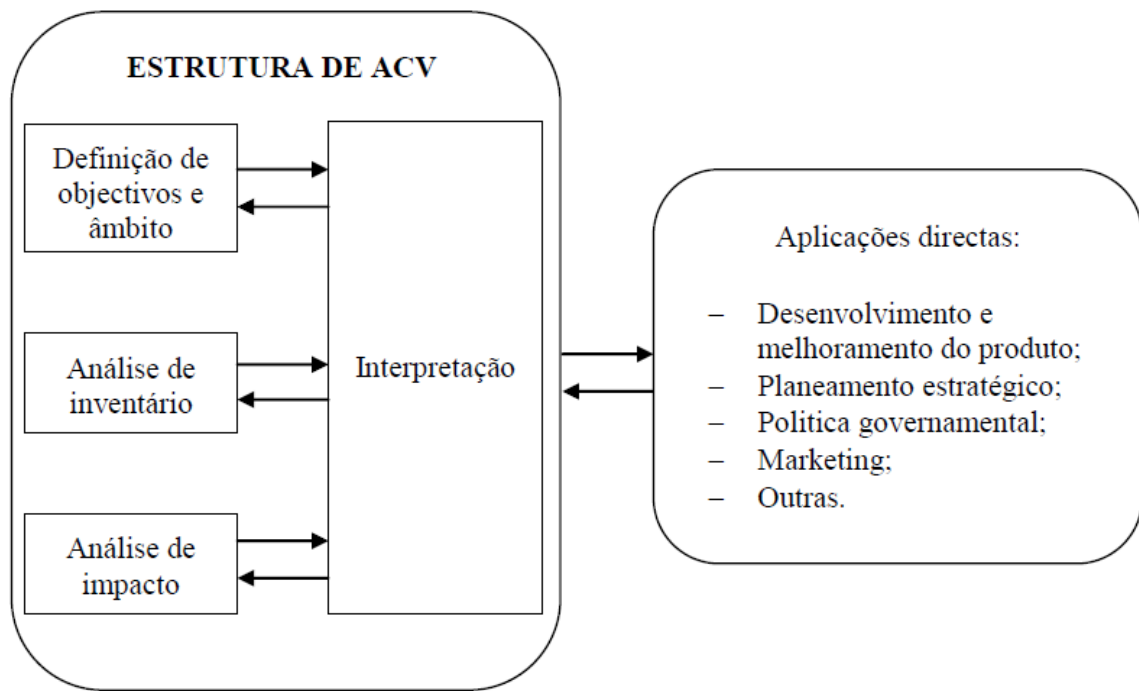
ESTRUTURA DE ACV

Definição de objectivos e âmbito

Análise de inventário

Análise de impacto

Interpretação

Aplicações directas:

– Desenvolvimento e melhoramento do produto;
– Planeamento estratégico;
– Politica governamental;
– Marketing;
– Outras.